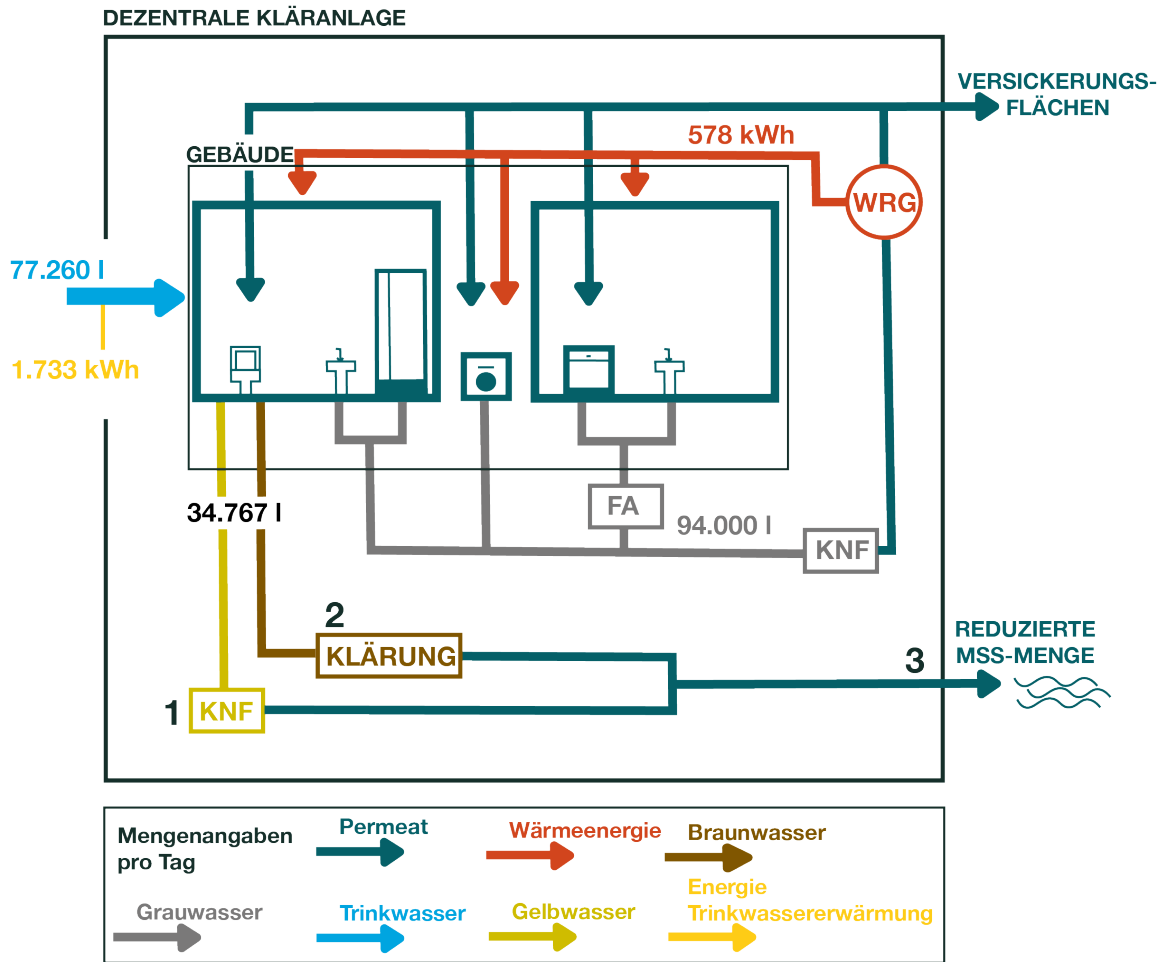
DEZENTRALE KLÄRANLAGE

VERSICKERUNGSFLÄCHEN

578 kWh

GEBÄUDE

WRG

77.260 l

1.733 kWh

FA

94.000 l

34.767 l

KNF

2

KLÄRUNG

REDUZIERTE MSS-MENGE

3

1

KNF

Mengenangaben pro Tag

Permeat

Wärmeenergie

Braunwasser

Grauwasser

Trinkwasser

Gelbwasser

Energie Trinkwassererwärmung